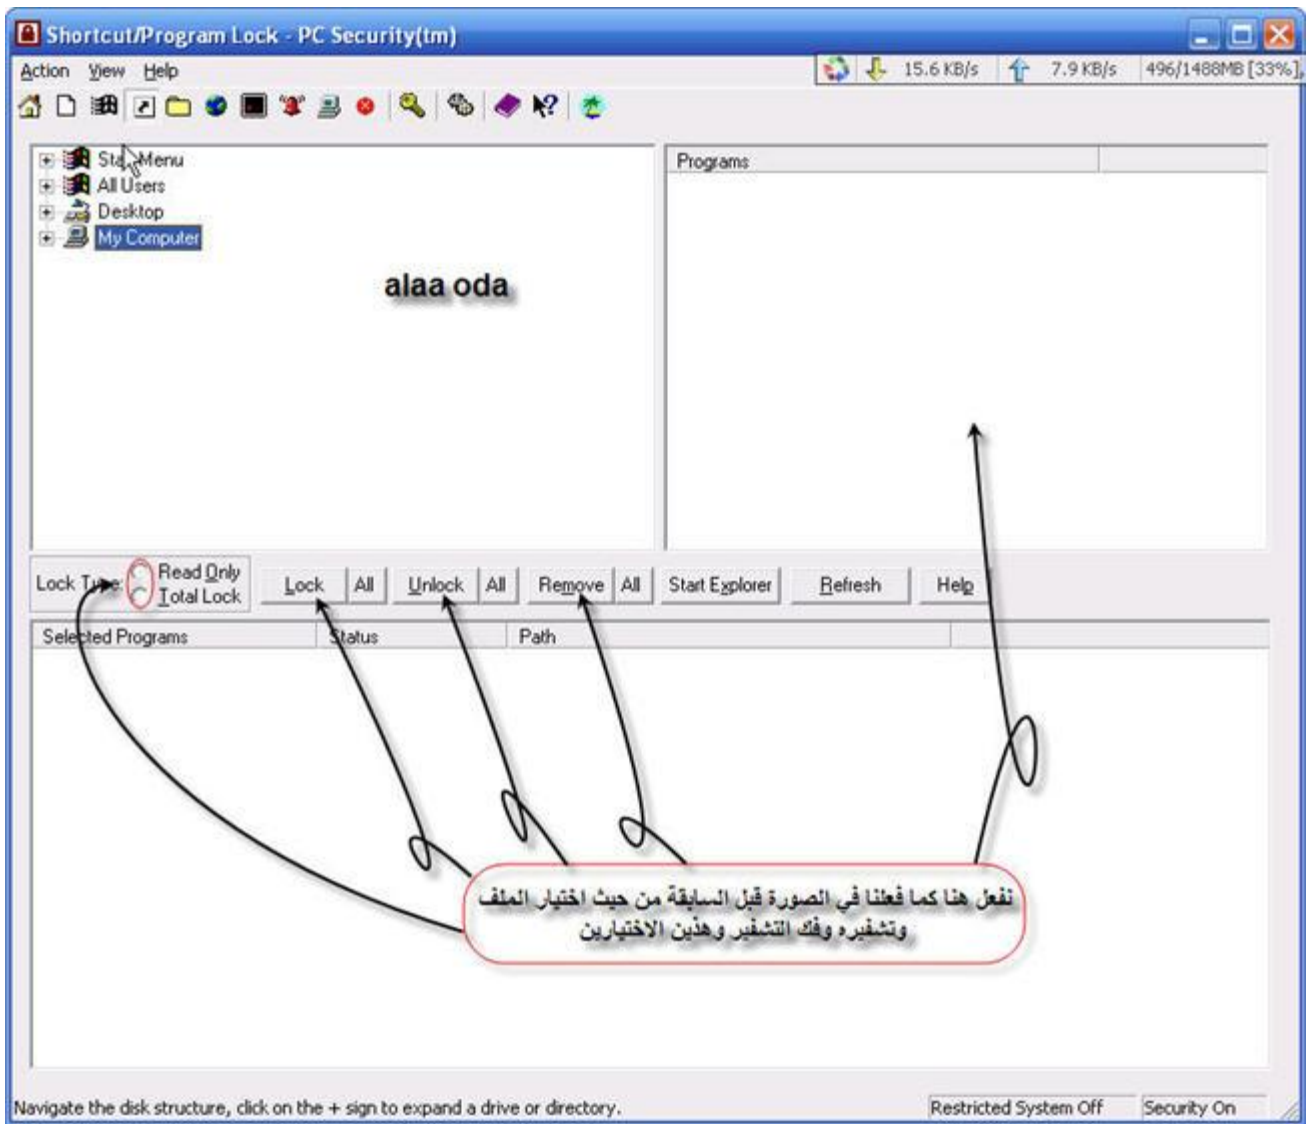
Shortcut/Program Lock - PC Security(tm)

Action View Help

15.6 KB/s 7.9 KB/s 496/1488MB [33%]

Start Menu
All Users
Desktop
My Computer

alaa oda

Programs

Lock Type: Read Only Total Lock

Lock All Unlock All Remove All Start Explorer Refresh Help

Selected Programs Status Path

نفعل هنا كما فعلنا في الصورة قبل السابقة من حيث اختيار الملف وتشفيره وفك التشفير وهذين الاختيارين

Navigate the disk structure, click on the + sign to expand a drive or directory.

Restricted System Off

Security On